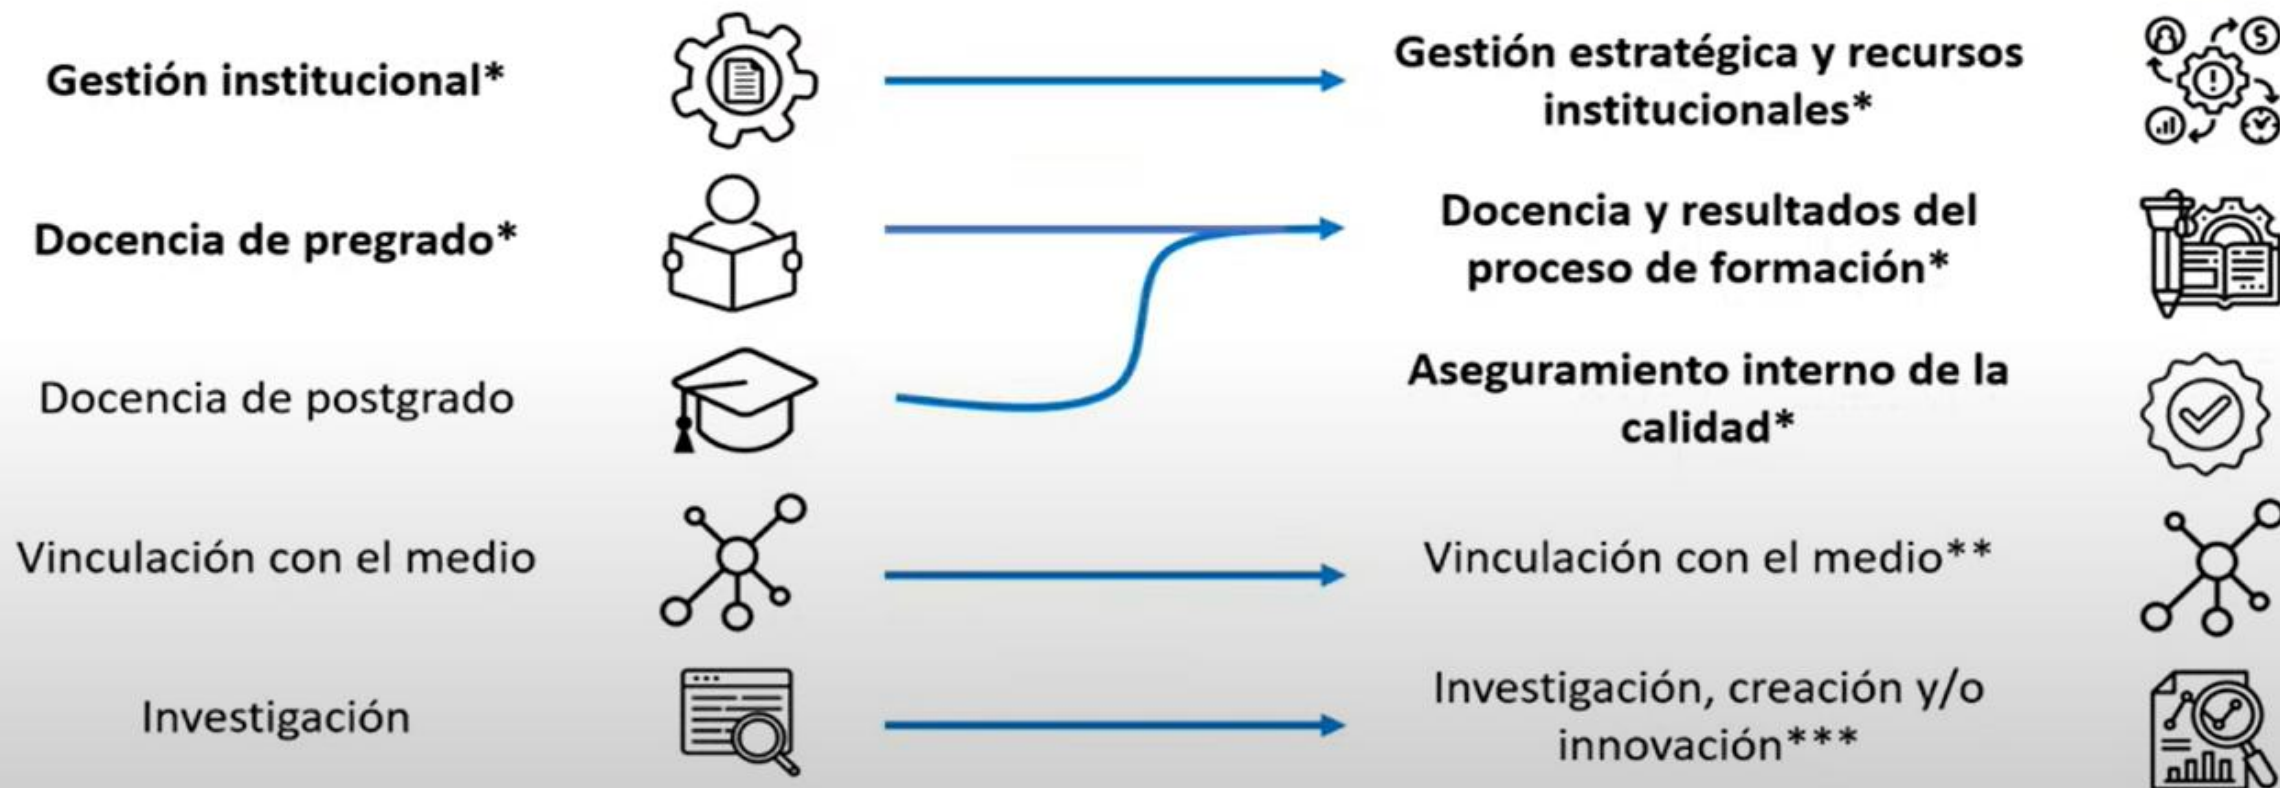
Gestión institucional*

Docencia de pregrado*

Docencia de postgrado

Vinculación con el medio

Investigación

Gestión estratégica y recursos institucionales*

Docencia y resultados del proceso de formación*

Aseguramiento interno de la calidad*

Vinculación con el medio**

Investigación, creación y/o innovación***